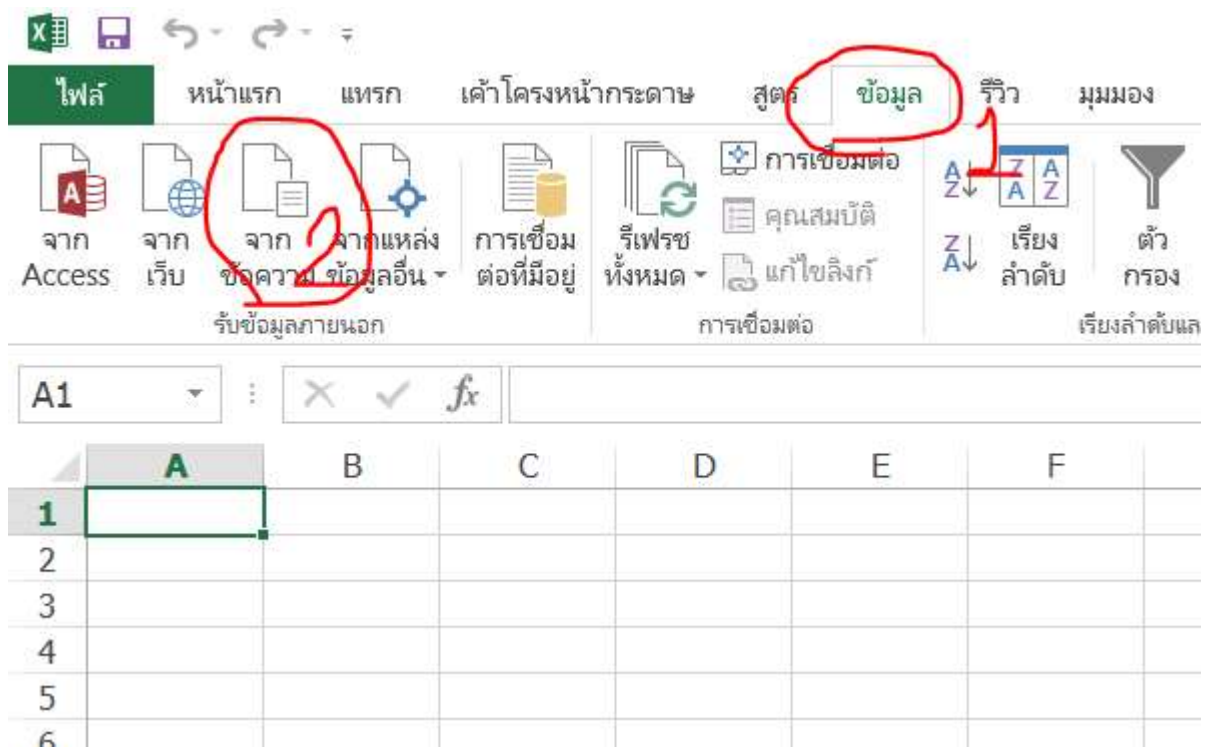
ไฟล์ หน้าแรก แทรก เค้าโครงหน้ากระดาษ สูตร ข้อมูล รีวิว มุมมอง

จาก Access
จาก เว็บ
จาก ข้อความ
จากแหล่ง ข้อมูลอื่น
การเชื่อม ต่อที่มีอยู่
รับข้อมูลภายนอก

รีเฟรช ทั้งหมด
การเชื่อมต่อ
คุณสมบัติ
แก้ไขลิงก์
การเชื่อมต่อ

เรียง ลำดับ
ตัว กรอง
เรียงลำดับแล

1
2

A1
$f_x$

| | A | B | C | D | E | F |
|---|---|---|---|---|---|---|
| 1 | | | | | | |
| 2 | | | | | | |
| 3 | | | | | | |
| 4 | | | | | | |
| 5 | | | | | | |
| 6 | | | | | | |